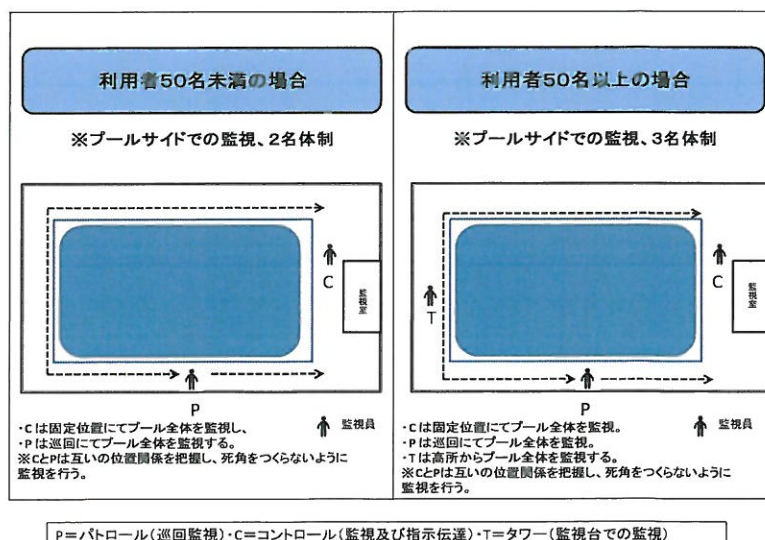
利用者50名未満の場合

※プールサイドでの監視、2名体制

C

監視室

P

・Cは固定位置にてプール全体を監視し、
・Pは巡回にてプール全体を監視する。
※CとPは互いの位置関係を把握し、死角をつくらないように監視を行う。

監視員

利用者50名以上の場合

※プールサイドでの監視、3名体制

T

C

監視室

P

・Cは固定位置にてプール全体を監視。
・Pは巡回にてプール全体を監視。
・Tは高所からプール全体を監視する。
※CとPは互いの位置関係を把握し、死角をつくらないように監視を行う。

監視員

P＝パトロール（巡回監視）・C＝コントロール（監視及び指示伝達）・T＝タワー（監視台での監視）